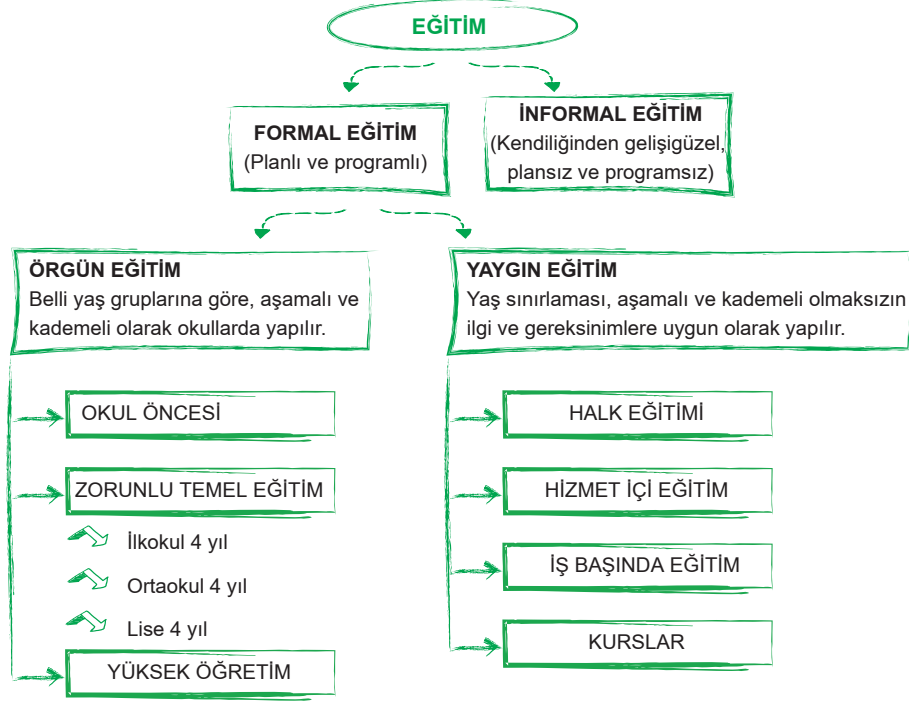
EĞİTİM

FORMAL EĞİTİM
(Planlı ve programlı)

İNFORMAL EĞİTİM
(Kendiliğinden gelişigüzel, plansız ve programsız)

ÖRGÜN EĞİTİM
Belli yaş gruplarına göre, aşamalı ve kademeli olarak okullarda yapılır.

OKUL ÖNCESİ

ZORUNLU TEMEL EĞİTİM

İlkokul 4 yıl

Ortaokul 4 yıl

Lise 4 yıl

YÜKSEK ÖĞRETİM

YAYGIN EĞİTİM
Yaş sınırlaması, aşamalı ve kademeli olmaksızın ilgi ve gereksinimlere uygun olarak yapılır.

HALK EĞİTİMİ

HİZMET İÇİ EĞİTİM

İŞ BAŞINDA EĞİTİM

KURSLAR